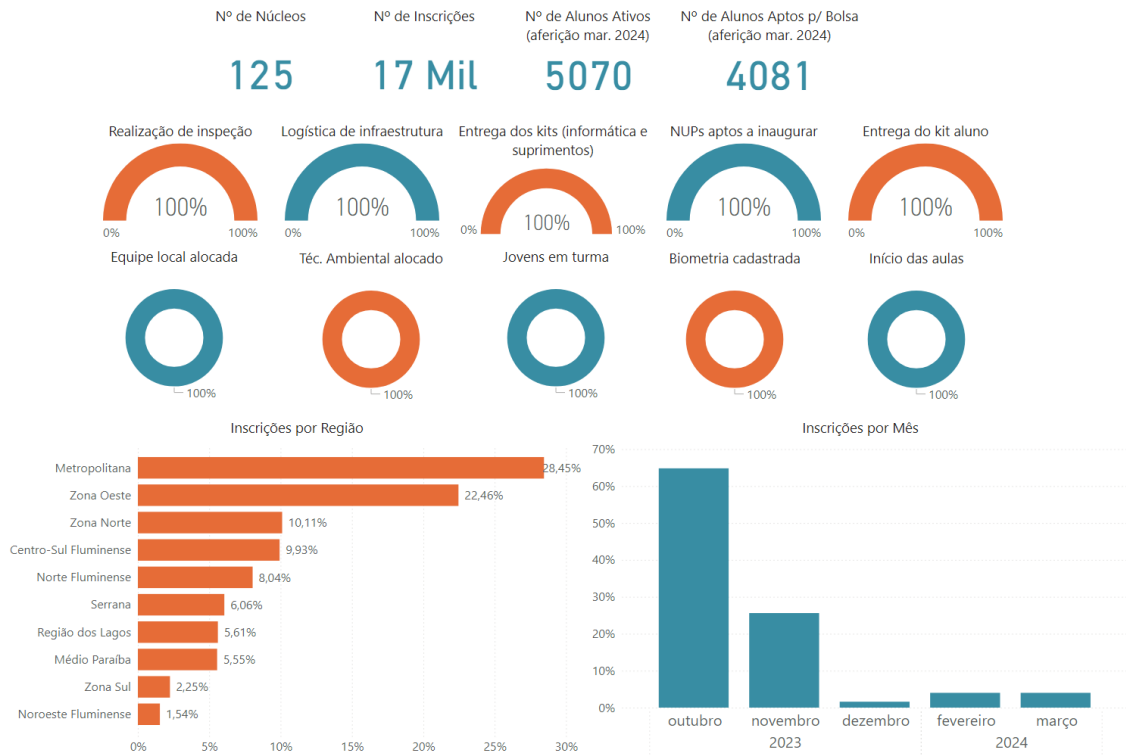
Nº de Núcleos
125

Nº de Inscrições
17 Mil

Nº de Alunos Ativos (aferição mar. 2024)
5070

Nº de Alunos Aptos p/ Bolsa (aferição mar. 2024)
4081

Realização de inspeção
100%
0% 100%

Logística de infraestrutura
100%
0% 100%

Entrega dos kits (informática e suprimentos)
100%
0% 100%

NUPs aptos a inaugurar
100%
0% 100%

Entrega do kit aluno
100%
0% 100%

Equipe local alocada
100%

Téc. Ambiental alocado
100%

Jovens em turma
100%

Biometria cadastrada
100%

Início das aulas
100%

Inscrições por Região

| Região | % |
|---|---|
| Metropolitana | 28,45% |
| Zona Oeste | 22,46% |
| Zona Norte | 10,11% |
| Centro-Sul Fluminense | 9,93% |
| Norte Fluminense | 8,04% |
| Serrana | 6,06% |
| Região dos Lagos | 5,61% |
| Médio Paraíba | 5,55% |
| Zona Sul | 2,25% |
| Noroeste Fluminense | 1,54% |

0% 5% 10% 15% 20% 25% 30%

Inscrições por Mês

70% 60% 50% 40% 30% 20% 10% 0%

outubro novembro dezembro fevereiro março
2023 2024